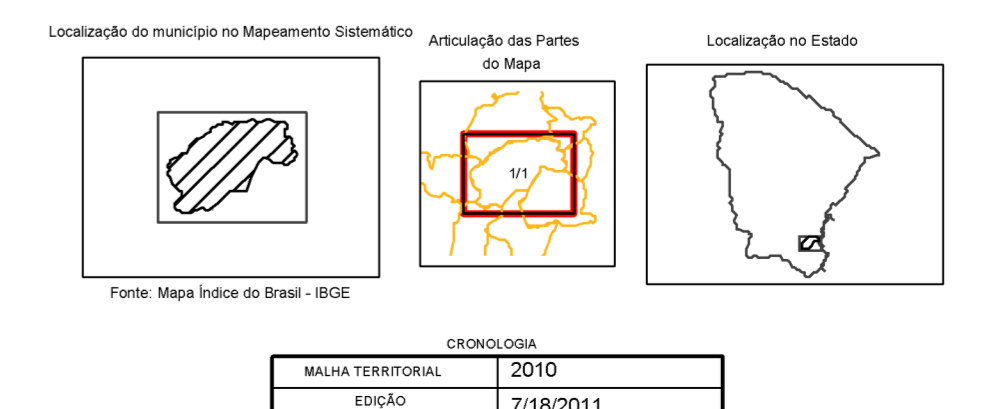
Localização do município no Mapeamento Sistemático

Articulação das Partes do Mapa

Localização no Estado

1/1

Fonte: Mapa Índice do Brasil - IBGE

CRONOLOGIA

| MALHA TERRITORIAL | 2010 |
|---|---|
| EDIÇÃO | 7/18/2011 |